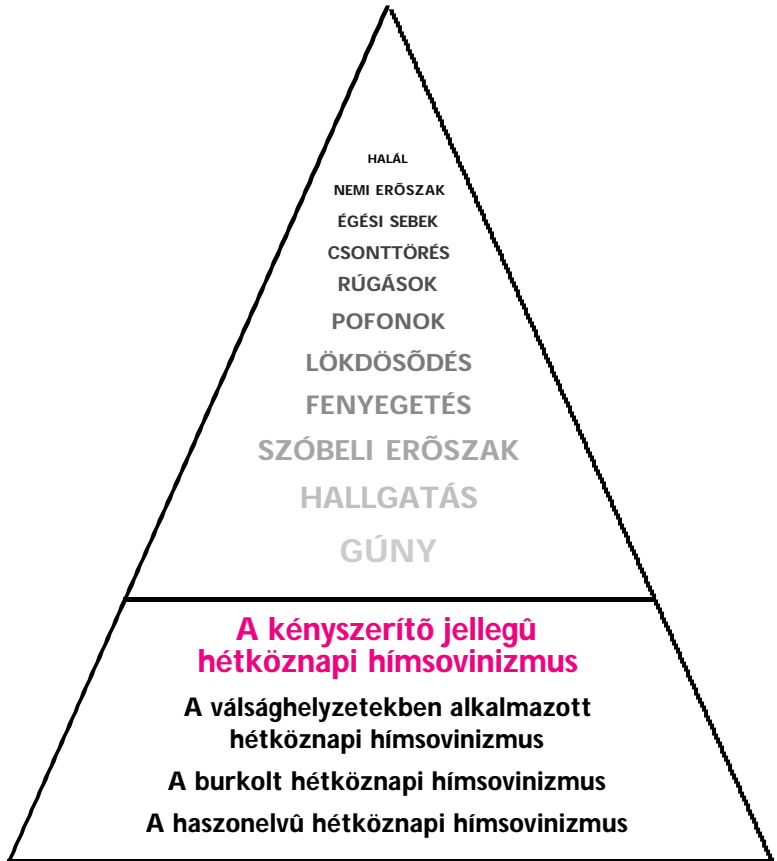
HALÁL
NEMI ERÕSZAK
ÉGÉSI SEBEK
CSONTTÖRÉS
RÚGÁSOK
POFONOK
LÖKDÖSÕDÉS
FENYEGETÉS
SZÓBELI ERÕSZAK
HALLGATÁS
GÚNY

A kényszerítõ jellegû hétköznapi hímsovinizmus

A válsághelyzetekben alkalmazott hétköznapi hímsovinizmus

A burkolt hétköznapi hímsovinizmus

A haszonelvû hétköznapi hímsovinizmus